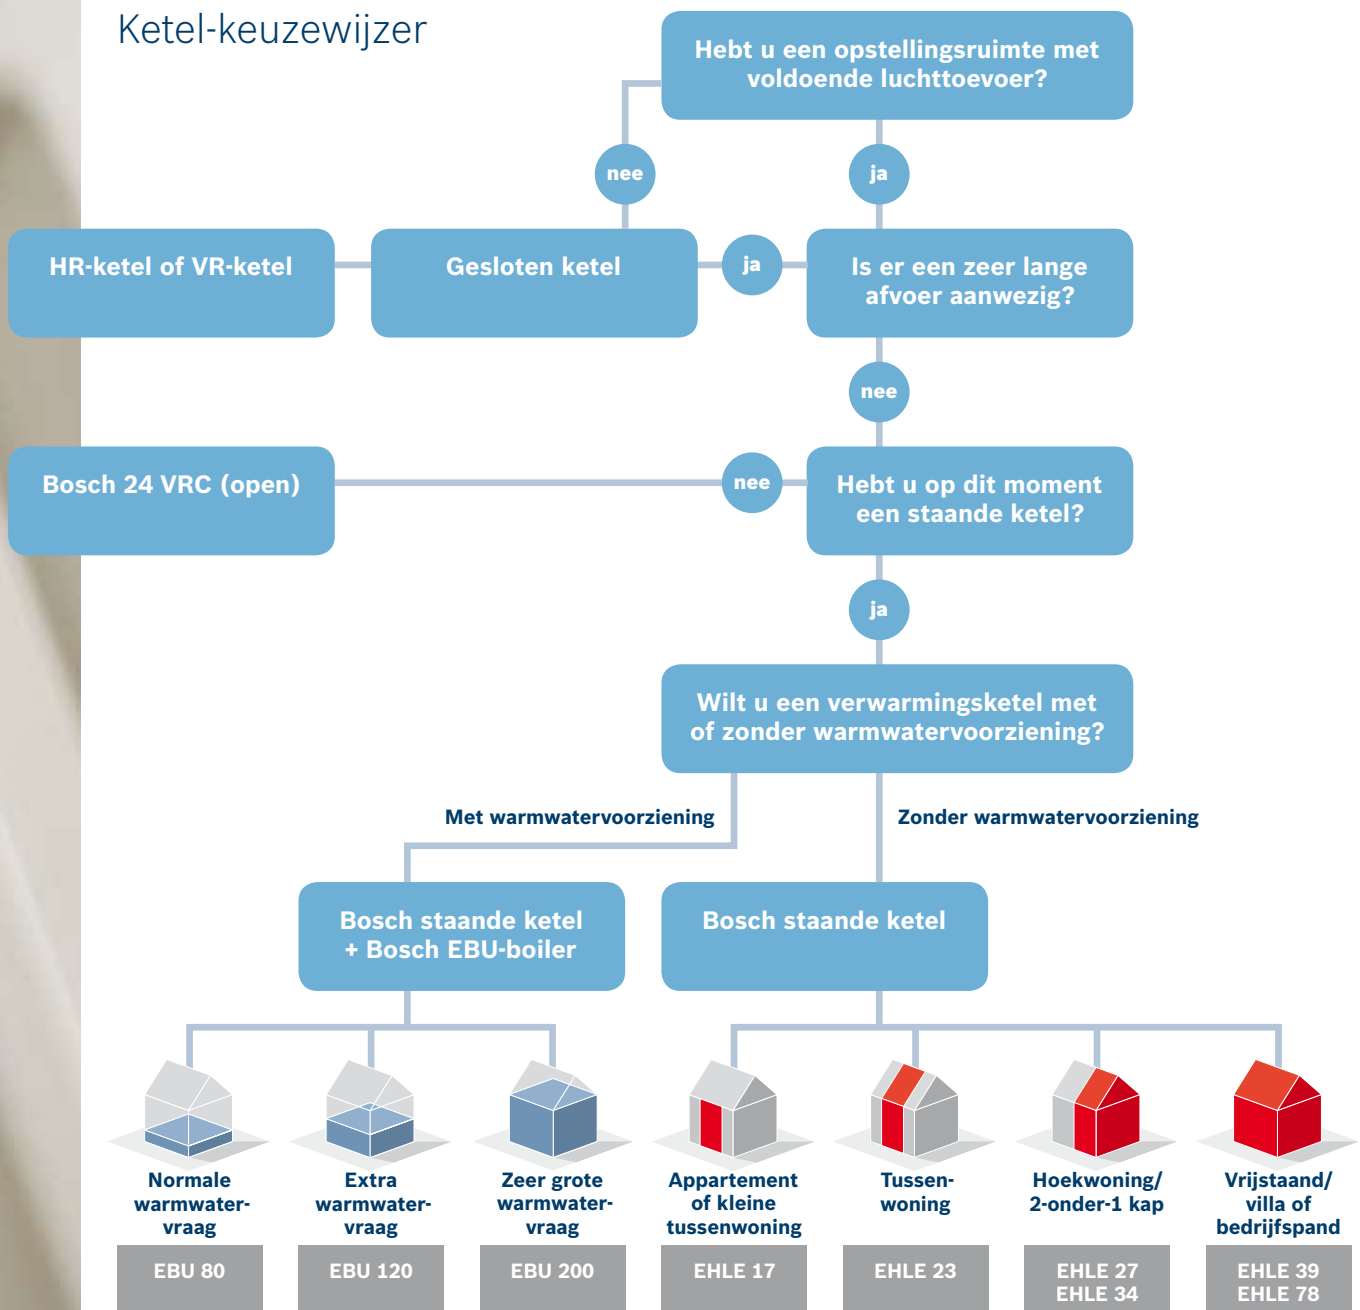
Ketel-keuzewijzer

Hebt u een opstellingsruimte met voldoende luchttoevoer?

nee

ja

HR-ketel of VR-ketel

Gesloten ketel

ja

Is er een zeer lange afvoer aanwezig?

nee

Bosch 24 VRC (open)

nee

Hebt u op dit moment een staande ketel?

ja

Wilt u een verwarmingsketel met of zonder warmwatervoorziening?

Met warmwatervoorziening

Zonder warmwatervoorziening

Bosch staande ketel + Bosch EBU-boiler

Bosch staande ketel

Normale warmwatervraag

Extra warmwatervraag

Zeer grote warmwatervraag

Appartement of kleine tussenwoning

Tussenwoning

Hoekwoning/ 2-onder-1 kap

Vrijstaand/ villa of bedrijfspand

EBU 80

EBU 120

EBU 200

EHLE 17

EHLE 23

EHLE 27
EHLE 34

EHLE 39
EHLE 78